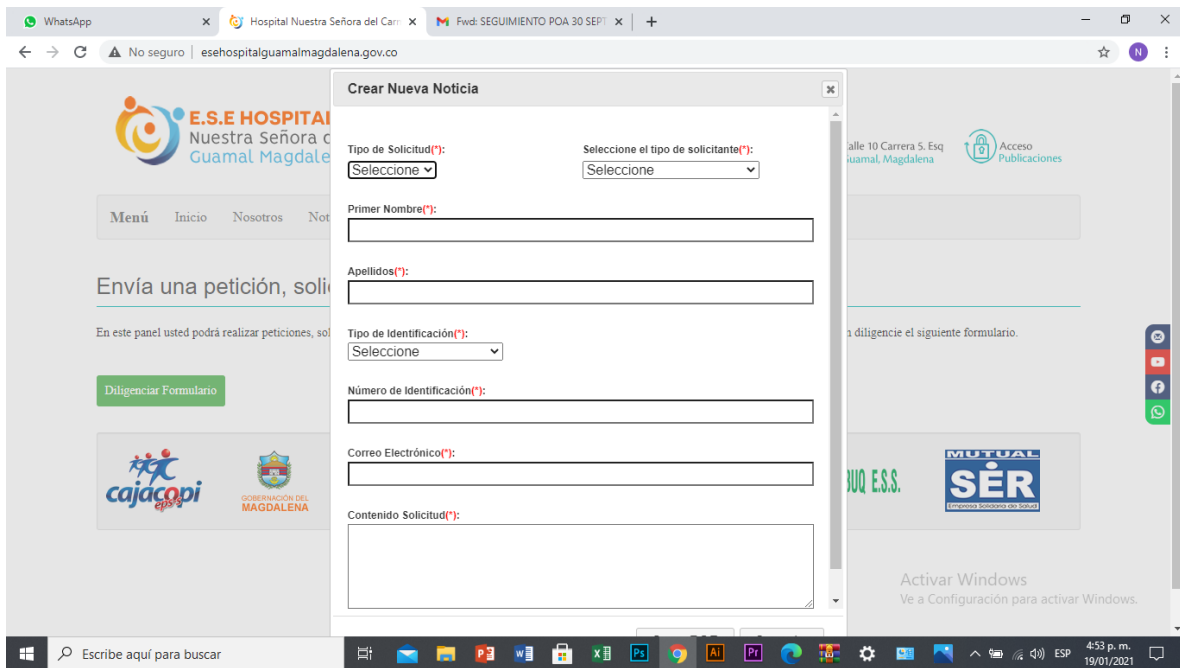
WhatsApp
Hospital Nuestra Señora del Carr
Fwd: SEGUIMIENTO POA 30 SEPT
No seguro | esehospitalguamalmagdalena.gov.co

E.S.E HOSPITAL
Nuestra Señora d
Guamal Magdale

alle 10 Carrera 5. Esq
Guamal, Magdalena

Acceso
Publicaciones

Menú Inicio Nosotros Not

Envía una petición, soli

En este panel usted podrá realizar peticiones, sol

n diligencie el siguiente formulario.

Diligenciar Formulario

cajacopi eps
GOBERNACIÓN DEL MAGDALENA
BUQ E.S.S.
MUTUAL SER
Empresa Solidaria de Salud

Crear Nueva Noticia

Tipo de Solicitud(*):
Seleccione

Seleccione el tipo de solicitante(*):
Seleccione

Primer Nombre(*):

Apellidos(*):

Tipo de Identificación(*):
Seleccione

Número de Identificación(*):

Correo Electrónico(*):

Contenido Solicitud(*):

Activar Windows
Ve a Configuración para activar Windows.

Escribe aquí para buscar
ESP
4:53 p. m.
19/01/2021